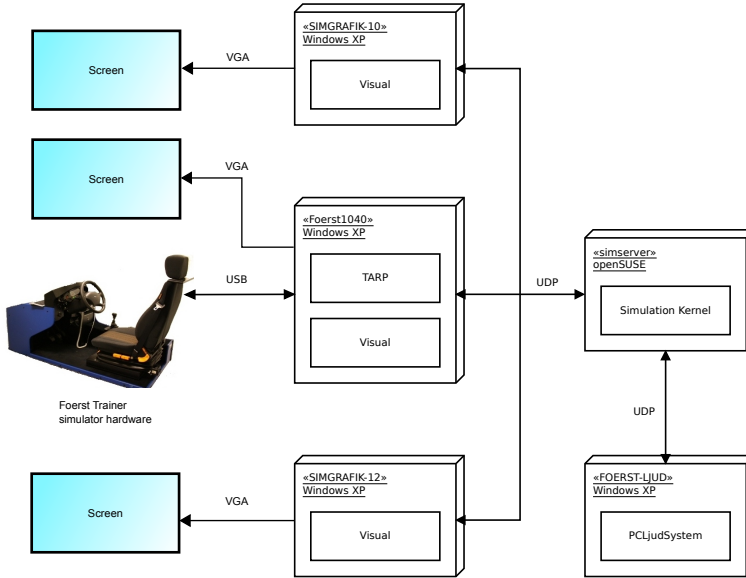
«SIMGRAFIK-10»
Windows XP

Visual

VGA

Screen

VGA

Screen

«Foerst1040»
Windows XP

TARP

Visual

USB

Foerst Trainer
simulator hardware

UDP

«simserver»
openSUSE

Simulation Kernel

UDP

«SIMGRAFIK-12»
Windows XP

Visual

VGA

Screen

«FOERST-LJUD»
Windows XP

PCLjudSystem